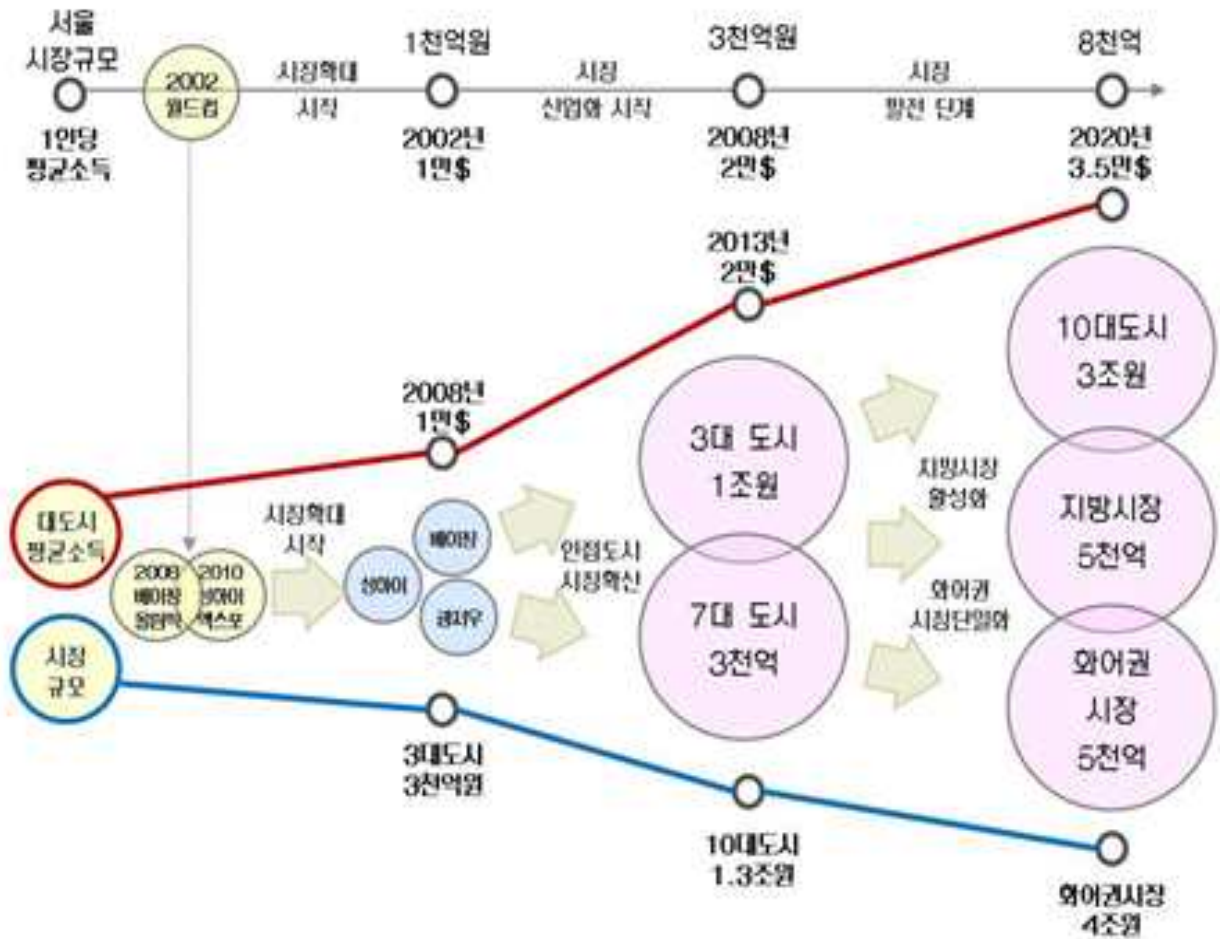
서울 시장규모

1인당 평균소득

2002 월드컵

시장확대 시작

1천억원

2002년 1만$

시장 선점화 시작

3천억원

2008년 2만$

시장 발전 단계

8천억

2020년 3.5만$

2013년 2만$

2008년 1만$

10대도시 3조원

3대 도시 1조원

지방시장 활성화

지방시장 5천억

대도시 평균소득

2008 베이징 올림픽

2010 상하이 엑스포

시장확대 시작

베이징

상하이

광저우

인접도시 시장확산

7대 도시 3천억

화어권 시장단일화

시장 규모

화어권 시장 5천억

3대도시 3천억원

10대도시 1.3조원

화어권시장 4조원